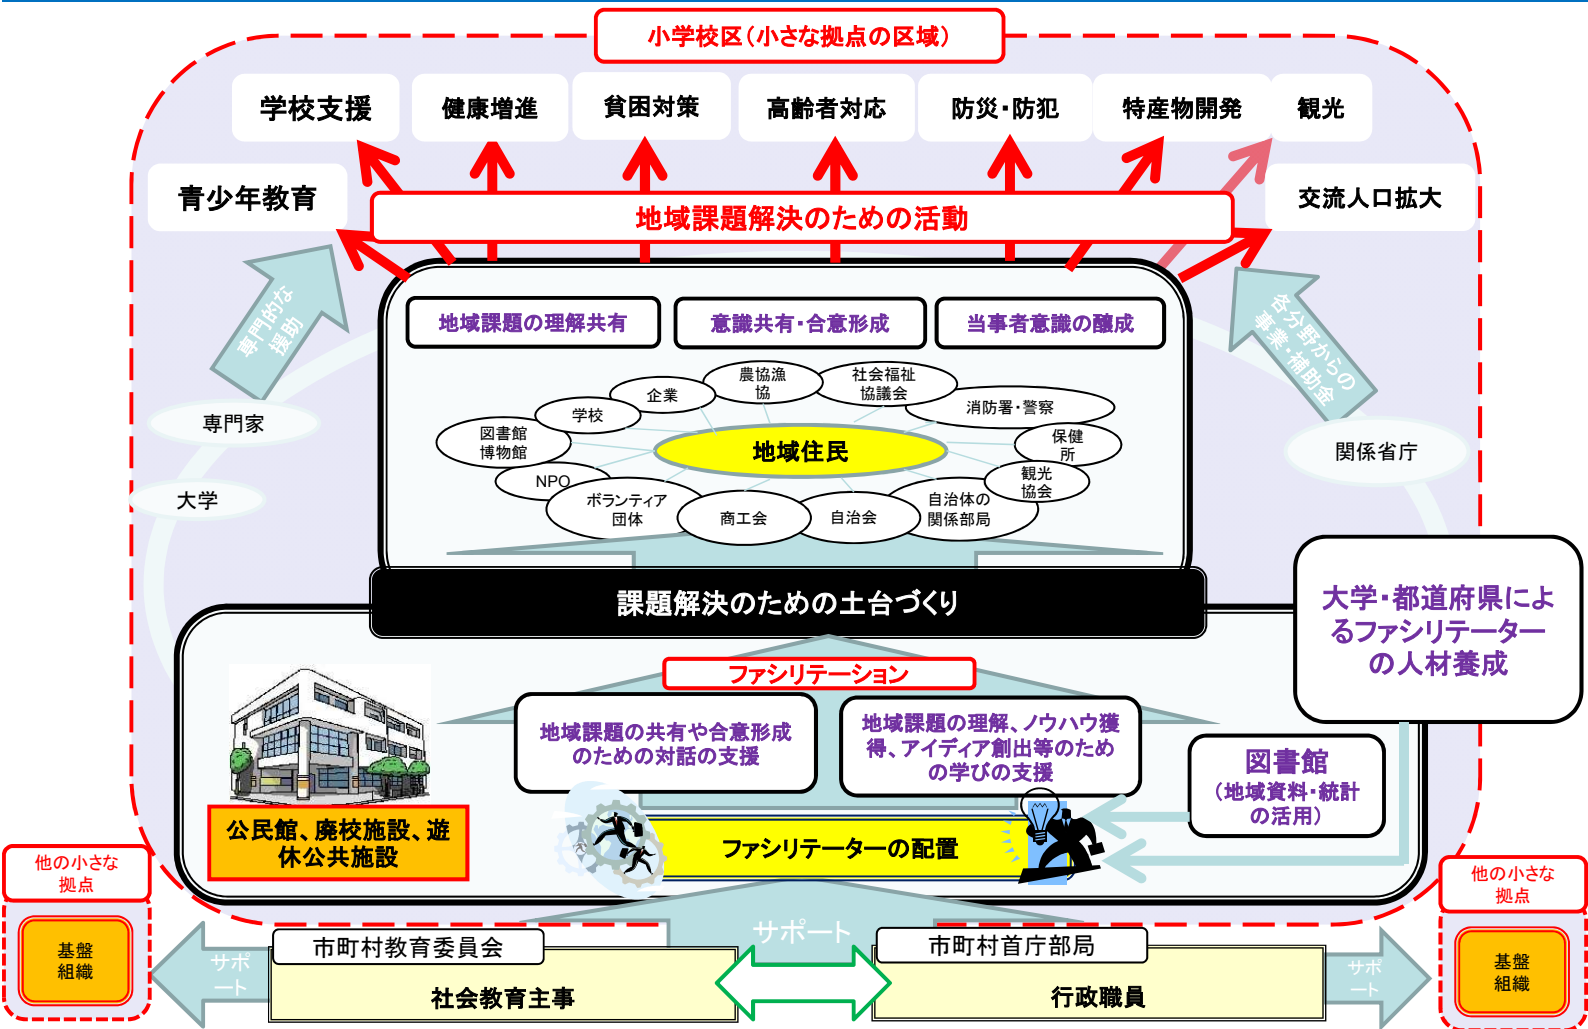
小学校区（小さな拠点の区域）

学校支援
健康増進
貧困対策
高齢者対応
防災・防犯
特産物開発
観光

青少年教育
地域課題解決のための活動
交流人口拡大

専門的な援助
各分野からの事業・補助金

地域課題の理解共有
意識共有・合意形成
当事者意識の醸成

専門家
大学
関係省庁

企業
農協漁協
社会福祉協議会
学校
消防署・警察
図書館博物館
地域住民
保健所
NPO
観光協会
ボランティア団体
商工会
自治会
自治体の関係部局

課題解決のための土台づくり

大学・都道府県によるファシリテーターの人材養成

ファシリテーション
地域課題の共有や合意形成のための対話の支援
地域課題の理解、ノウハウ獲得、アイディア創出等のための学びの支援
図書館（地域資料・統計の活用）

公民館、廃校施設、遊休公共施設
ファシリテーターの配置

他の小さな拠点
基盤組織
他の小さな拠点
基盤組織

サポート
サポート
サポート

市町村教育委員会
社会教育主事
市町村首庁部局
行政職員